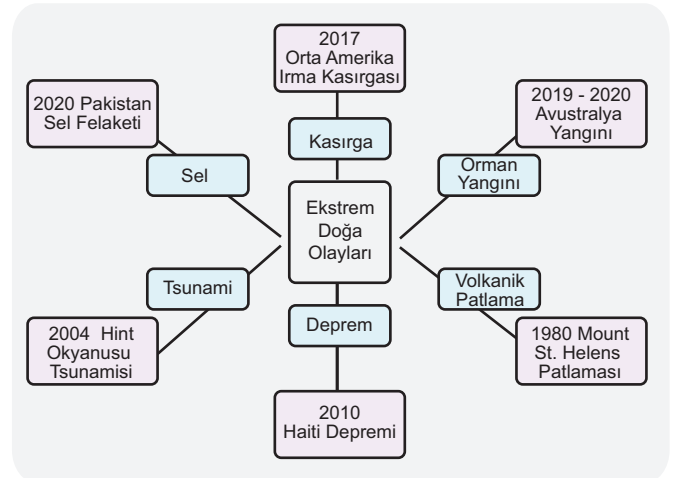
2017
Orta Amerika
Irma Kasırgası

2020 Pakistan
Sel Felaketi

2019 - 2020
Avustralya
Yangını

Kasırga

Sel

Orman
Yangını

Ekstrem
Doğa
Olayları

Tsunami

Volkanik
Patlama

2004 Hint
Okyanusu
Tsunamisi

Deprem

1980 Mount
St. Helens
Patlaması

2010
Haiti Depremi